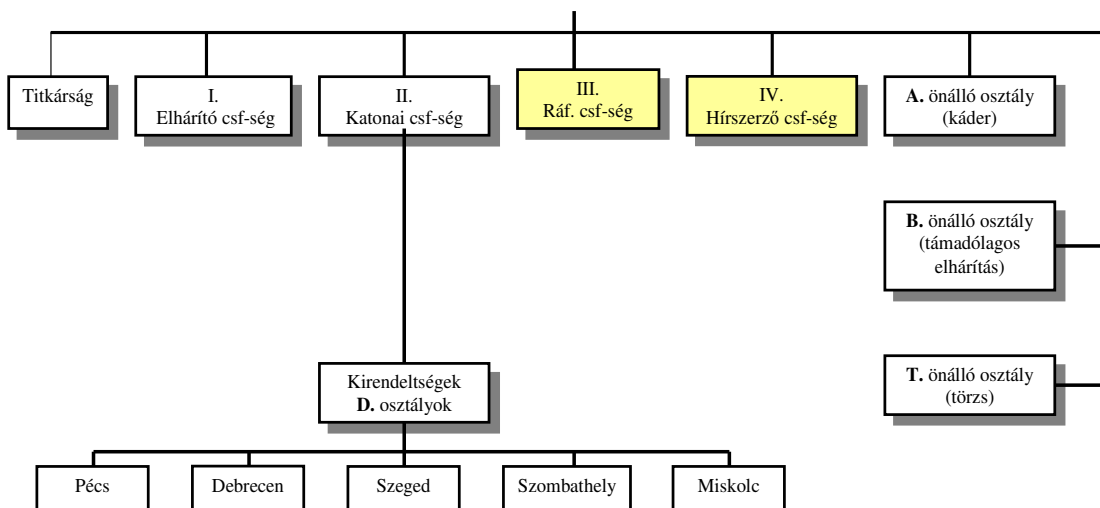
Titkárság

I.
Elhárító csf-ség

II.
Katonai csf-ség

III.
Ráf. csf-ség

IV.
Hírszerző csf-ség

A. önálló osztály
(káder)

B. önálló osztály
(támadólagos
elhárítás)

T. önálló osztály
(törzs)

Kirendeltségek
D. osztályok

Pécs

Debrecen

Szeged

Szombathely

Miskolc